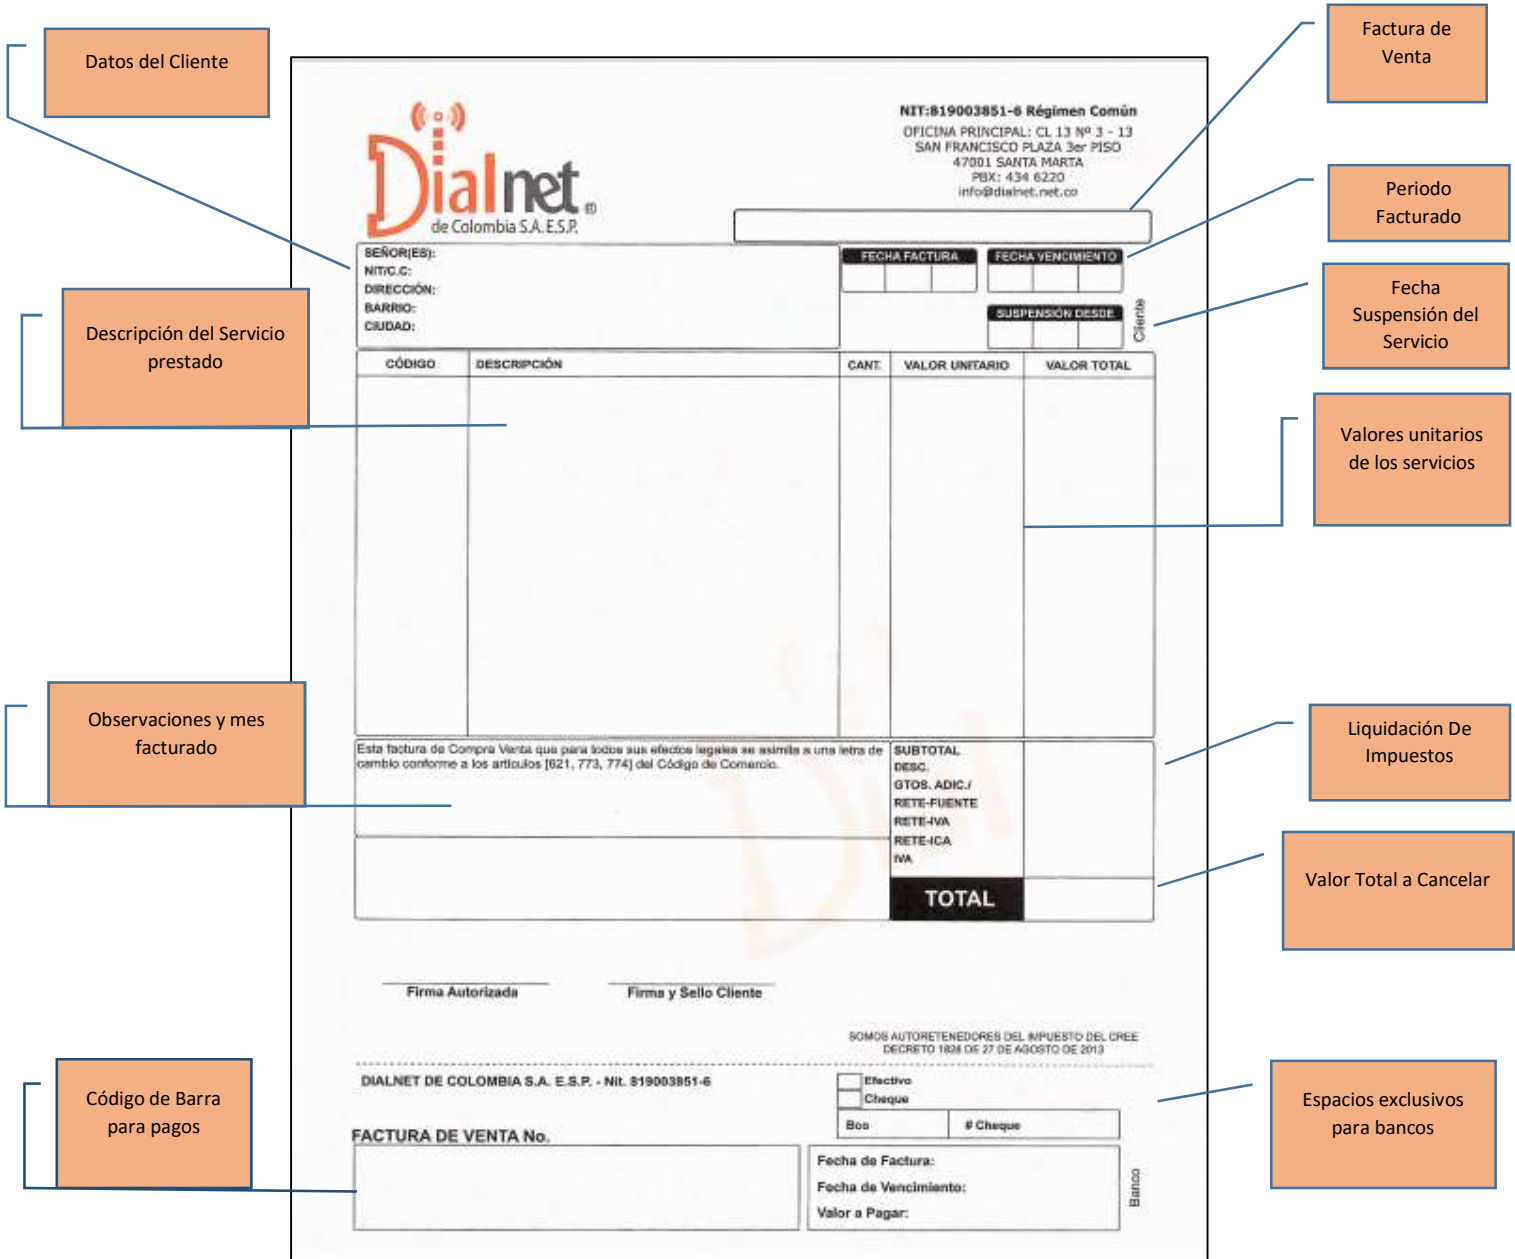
Datos del Cliente

Factura de Venta

Periodo Facturado

Fecha Suspensión del Servicio

Descripción del Servicio prestado

Valores unitarios de los servicios

Observaciones y mes facturado

Liquidación De Impuestos

Valor Total a Cancelar

Código de Barra para pagos

Espacios exclusivos para bancos

Dialnet de Colombia S.A. E.S.P.

NIT:819003851-6 Régimen Común
OFICINA PRINCIPAL: CL 13 Nº 3 - 13
SAN FRANCISCO PLAZA 3er PISO
47001 SANTA MARTA
PBX: 434 6220
info@dialnet.net.co

SEÑOR(ES):
NIT/C.C:
DIRECCIÓN:
BARRIO:
CIUDAD:

FECHA FACTURA
FECHA VENCIMIENTO
SUSPENSIÓN DESDE
Cliente

| CÓDIGO | DESCRIPCIÓN | CANT. | VALOR UNITARIO | VALOR TOTAL |
|---|---|---|---|---|

Esta factura de Compra Venta que para todos sus efectos legales se asimila a una letra de cambio conforme a los artículos [621, 773, 774] del Código de Comercio.

SUBTOTAL
DESC.
GTOS. ADIC./
RETE-FUENTE
RETE-IVA
RETE-ICA
IVA
TOTAL

Firma Autorizada
Firma y Sello Cliente

SOMOS AUTORETENEDORES DEL IMPUESTO DEL CREE
DECRETO 1828 DE 27 DE AGOSTO DE 2013

DIALNET DE COLOMBIA S.A. E.S.P. - Nit. 819003851-6
Efectivo
Cheque
Bco
# Cheque

FACTURA DE VENTA No.

Fecha de Factura:
Fecha de Vencimiento:
Valor a Pagar:
Banco